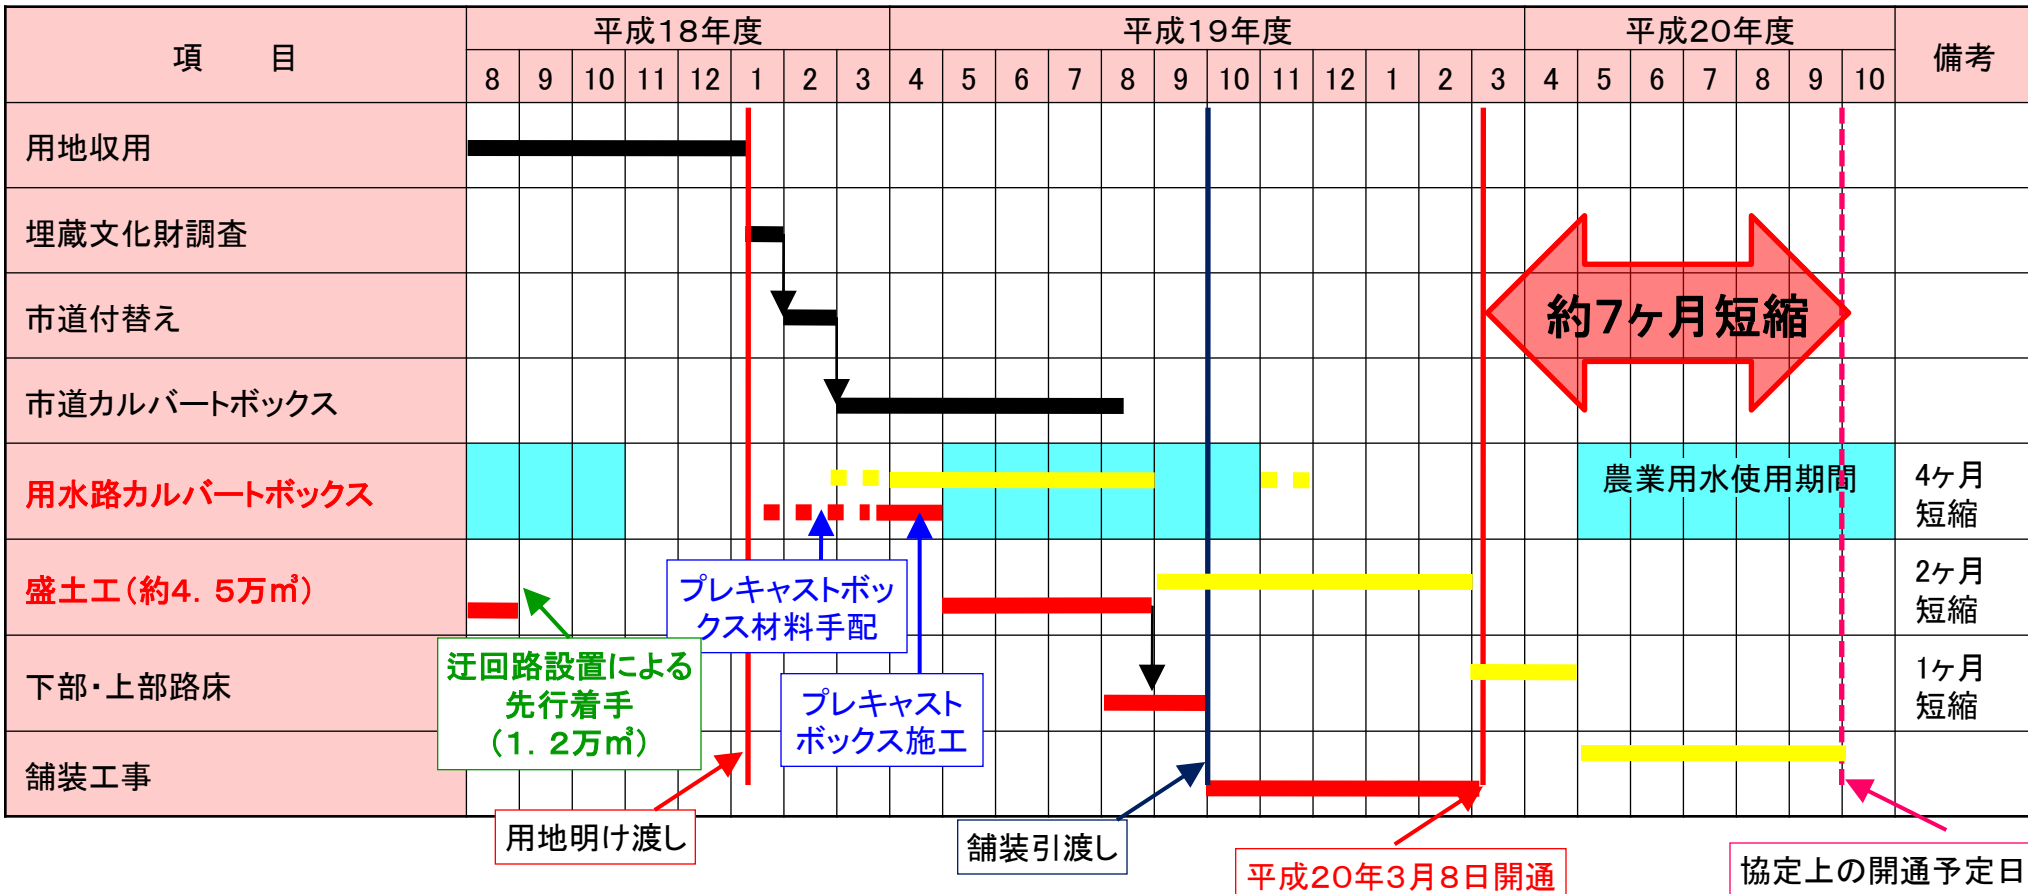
| 項　　目 | 平成18年度 8 | 9 | 10 | 11 | 12 | 1 | 2 | 3 | 平成19年度 4 | 5 | 6 | 7 | 8 | 9 | 10 | 11 | 12 | 1 | 2 | 3 | 平成20年度 4 | 5 | 6 | 7 | 8 | 9 | 10 | 備考 |
|---|---|---|---|---|---|---|---|---|---|---|---|---|---|---|---|---|---|---|---|---|---|---|---|---|---|---|---|---|
| 用地収用 | | | | | | | | | | | | | | | | | | | | | | | | | | | | |
| 埋蔵文化財調査 | | | | | | | | | | | | | | | | | | | | | | | | | | | | |
| 市道付替え | | | | | | | | | | | | | | | | | | | | | | | | | | | | |
| 市道カルバートボックス | | | | | | | | | | | | | | | | | | | | | | | | | | | | |
| 用水路カルバートボックス | | | | | | | | | | | | | | | | | | | | | | | | | | | | 4ヶ月短縮 |
| 盛土工（約4．5万m³） | | | | | | | | | | | | | | | | | | | | | | | | | | | | 2ヶ月短縮 |
| 下部・上部路床 | | | | | | | | | | | | | | | | | | | | | | | | | | | | 1ヶ月短縮 |
| 舗装工事 | | | | | | | | | | | | | | | | | | | | | | | | | | | | |

約7ヶ月短縮

農業用水使用期間

プレキャストボックス材料手配

迂回路設置による先行着手（1．2万m³）

プレキャストボックス施工

用地明け渡し

舗装引渡し

平成20年3月8日開通

協定上の開通予定日